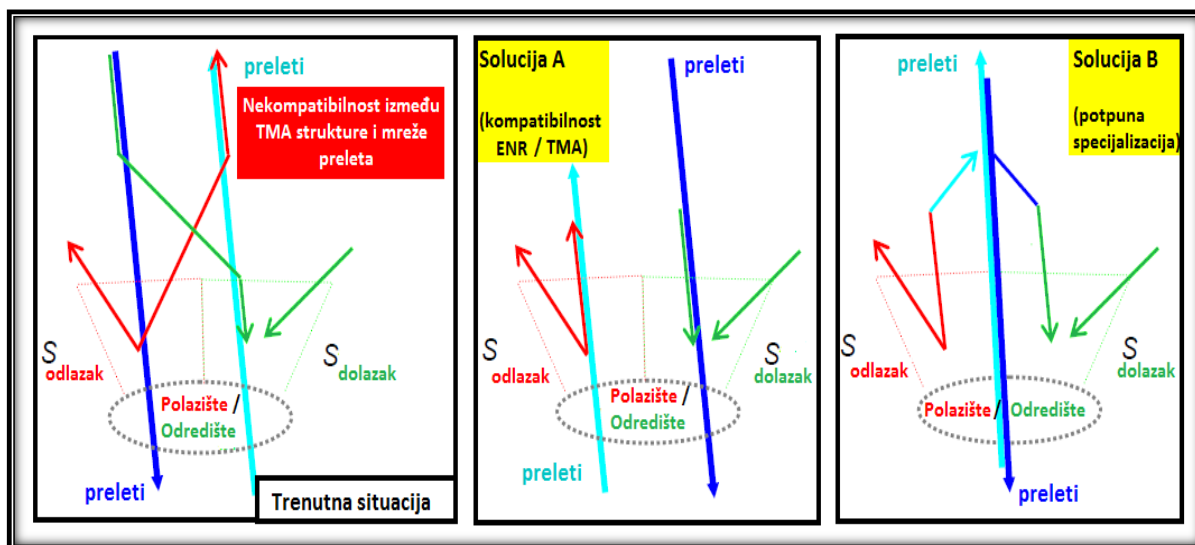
preleti

Nekompatibilnost između TMA strukture i mreže preleta

S odlazak

S dolazak

Polazište / Odredište

preleti

Trenutna situacija

Solucija A

(kompatibilnost ENR / TMA)

preleti

S odlazak

S dolazak

Polazište / Odredište

preleti

preleti

Solucija B

(potpuna specijalizacija)

S odlazak

S dolazak

Polazište / Odredište

preleti